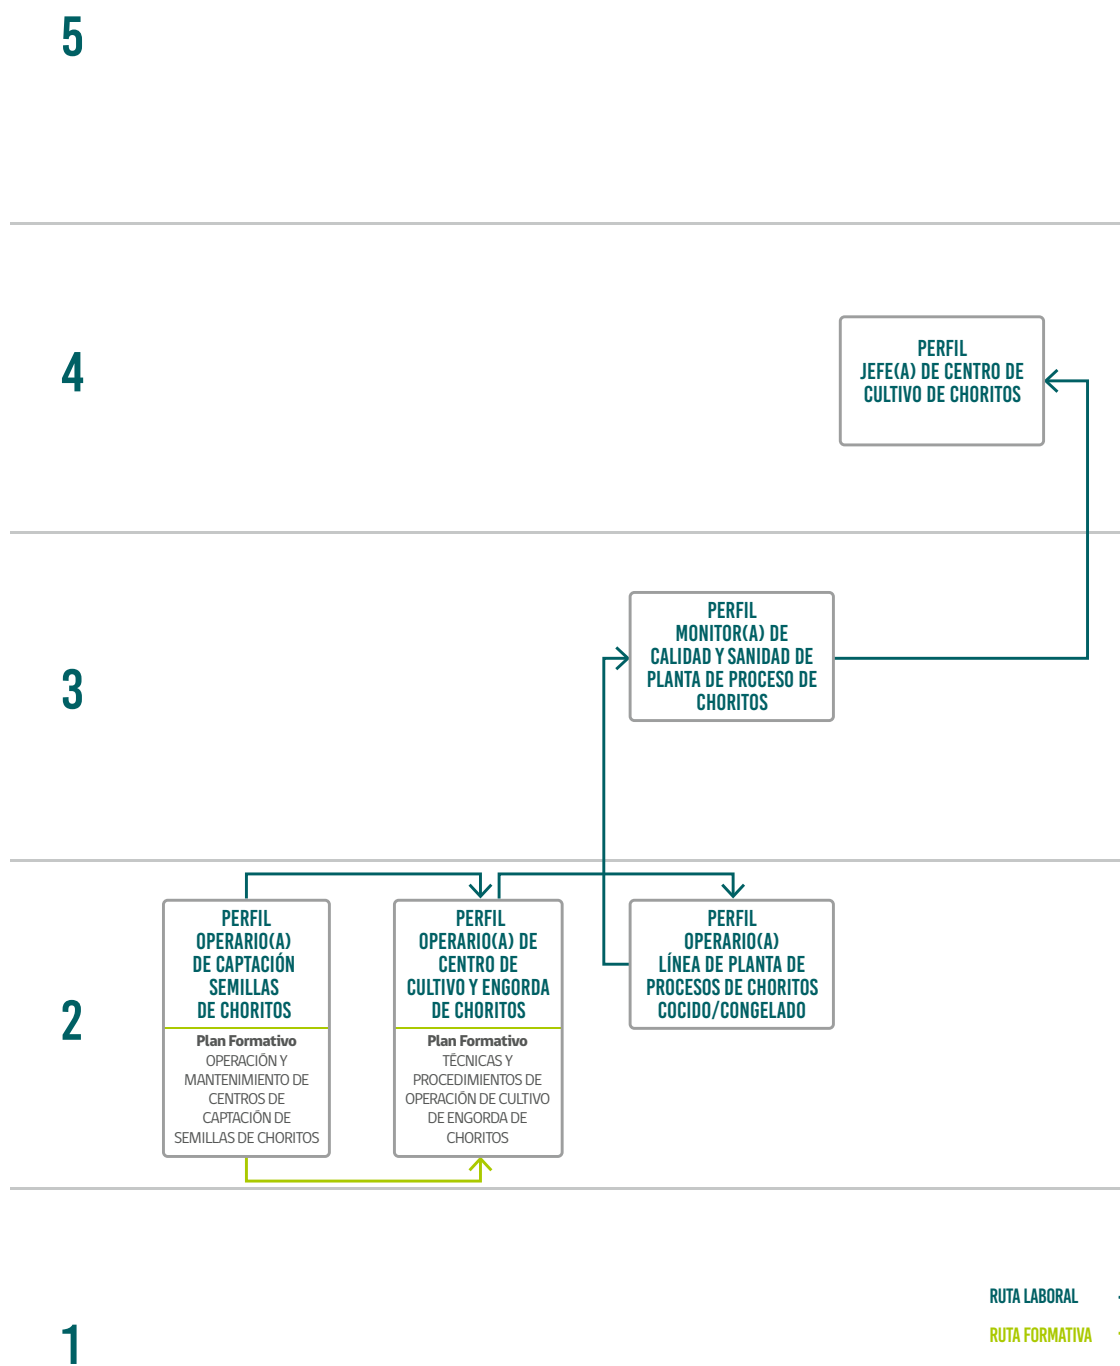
5

4

PERFIL
JEFE(A) DE CENTRO DE CULTIVO DE CHORITOS

3

PERFIL
MONITOR(A) DE CALIDAD Y SANIDAD DE PLANTA DE PROCESO DE CHORITOS

2

PERFIL
OPERARIO(A) DE CAPTACIÓN SEMILLAS DE CHORITOS

Plan Formativo
OPERACIÓN Y MANTENIMIENTO DE CENTROS DE CAPTACIÓN DE SEMILLAS DE CHORITOS

PERFIL
OPERARIO(A) DE CENTRO DE CULTIVO Y ENGORDA DE CHORITOS

Plan Formativo
TÉCNICAS Y PROCEDIMIENTOS DE OPERACIÓN DE CULTIVO DE ENGORDA DE CHORITOS

PERFIL
OPERARIO(A) LÍNEA DE PLANTA DE PROCESOS DE CHORITOS COCIDO/CONGELADO

1

RUTA LABORAL
RUTA FORMATIVA